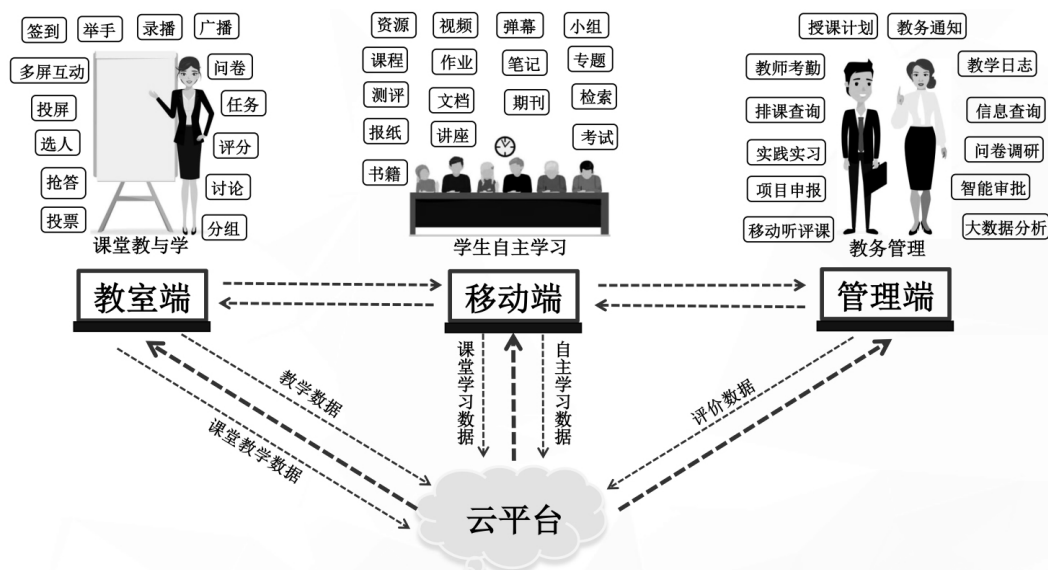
签到 举手 录播 广播
多屏互动 问卷
投屏 任务
选人 评分
抢答 讨论
投票 分组
课堂教与学

资源 视频 弹幕 小组
课程 作业 笔记 专题
测评 文档 期刊 检索
报纸 讲座 考试
书籍
学生自主学习

授课计划 教务通知
教师考勤 教学日志
排课查询 信息查询
实践实习 问卷调研
项目申报 智能审批
移动听评课 大数据分析
教务管理

教室端
移动端
管理端

教学数据
课堂教学数据
课堂学习数据
自主学习数据
评价数据

云平台